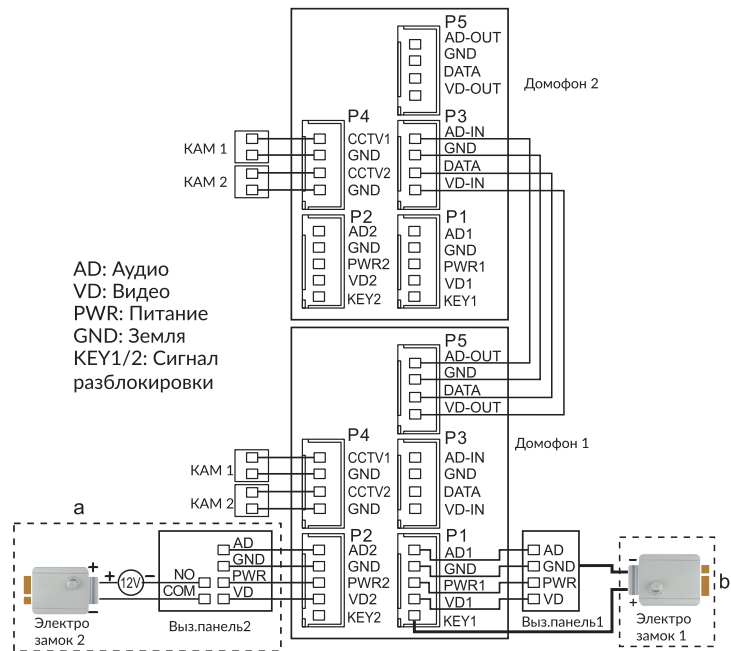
P5
AD-OUT
GND
DATA
VD-OUT

Домофон 2

P4
CCTV1
GND
CCTV2
GND

P3
AD-IN
GND
DATA
VD-IN

КАМ 1
КАМ 2

P2
AD2
GND
PWR2
VD2
KEY2

P1
AD1
GND
PWR1
VD1
KEY1

AD: Аудио
VD: Видео
PWR: Питание
GND: Земля
KEY1/2: Сигнал разблокировки

P5
AD-OUT
GND
DATA
VD-OUT

Домофон 1

P4
CCTV1
GND
CCTV2
GND

P3
AD-IN
GND
DATA
VD-IN

КАМ 1
КАМ 2

a

P2
AD2
GND
PWR2
VD2
KEY2

P1
AD1
GND
PWR1
VD1
KEY1

+ 12V −
NO
COM
AD
GND
PWR
VD

Электро замок 2
Выз.панель2

AD
GND
PWR
VD
Выз.панель1

b
−
+
Электро замок 1